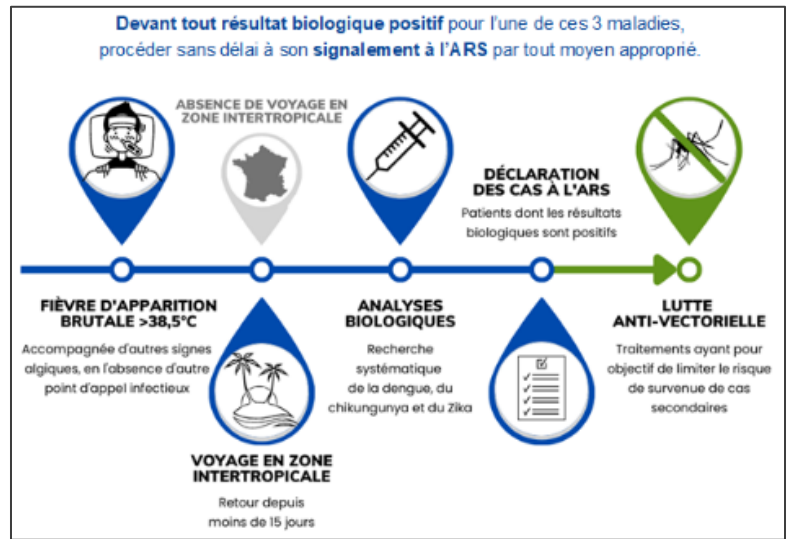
Devant tout résultat biologique positif pour l'une de ces 3 maladies, procéder sans délai à son signalement à l'ARS par tout moyen approprié.

ABSENCE DE VOYAGE EN ZONE INTERTROPICALE

DÉCLARATION DES CAS À L'ARS
Patients dont les résultats biologiques sont positifs

FIÈVRE D'APPARITION BRUTALE >38,5°C
Accompagnée d'autres signes algiques, en l'absence d'autre point d'appel infectieux

ANALYSES BIOLOGIQUES
Recherche systématique de la dengue, du chikungunya et du Zika

LUTTE ANTI-VECTORIELLE
Traitements ayant pour objectif de limiter le risque de survenue de cas secondaires

VOYAGE EN ZONE INTERTROPICALE
Retour depuis moins de 15 jours